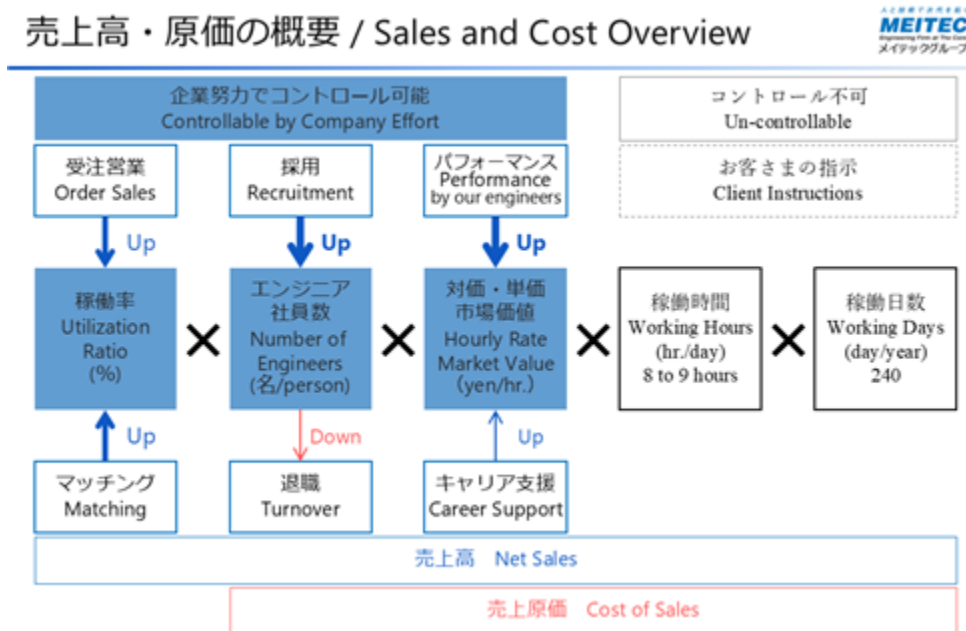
売上高・原価の概要 / Sales and Cost Overview

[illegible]
MEITEC
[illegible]
メイテックグループ

企業努力でコントロール可能
Controllable by Company Effort

コントロール不可
Un-controllable

お客さまの指示
Client Instructions

受注営業
Order Sales

採用
Recruitment

パフォーマンス
Performance
by our engineers

Up

Up

Up

稼働率
Utilization Ratio
(%)

×

エンジニア
社員数
Number of Engineers
(名/person)

×

対価・単価
市場価値
Hourly Rate
Market Value
(yen/hr.)

×

稼働時間
Working Hours
(hr./day)
8 to 9 hours

×

稼働日数
Working Days
(day/year)
240

Up

Down

Up

マッチング
Matching

退職
Turnover

キャリア支援
Career Support

売上高　Net Sales

売上原価　Cost of Sales